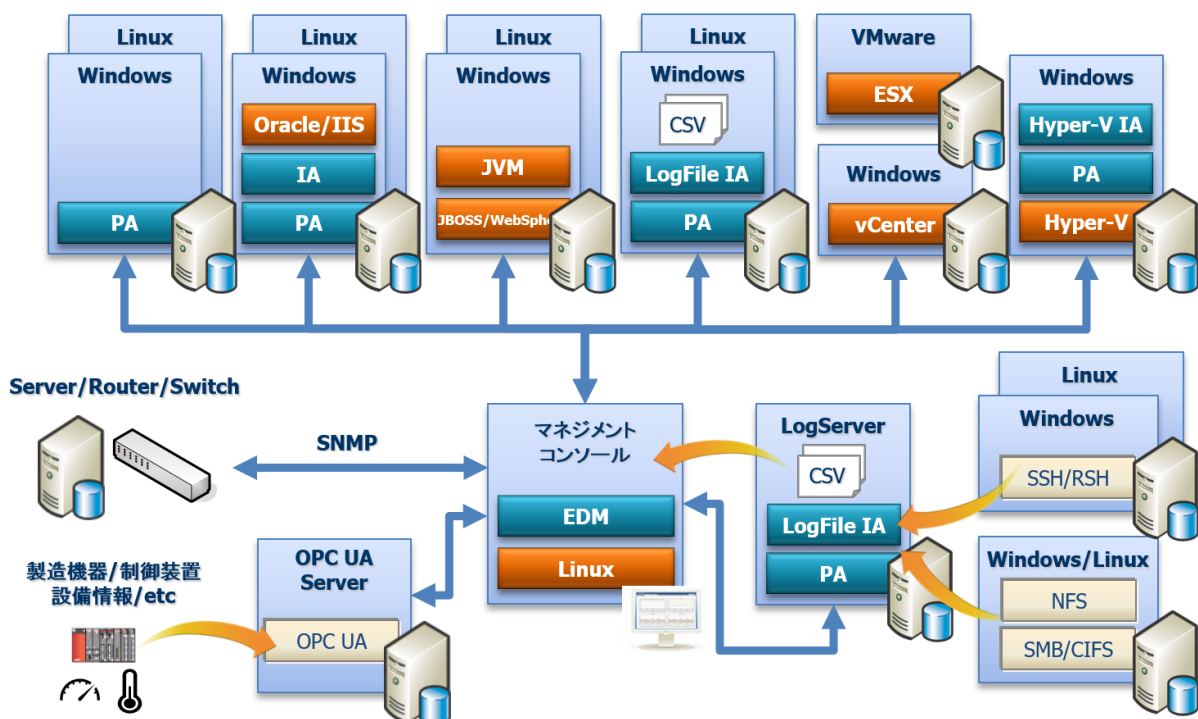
Linux
Windows
PA

Linux
Windows
Oracle/IIS
IA
PA

Linux
Windows
JVM
JBOSS/WebSph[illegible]

Linux
Windows
CSV
LogFile IA
PA

VMware
ESX

Windows
vCenter

Windows
Hyper-V IA
PA
Hyper-V

Server/Router/Switch

SNMP

マネジメント
コンソール
EDM
Linux

LogServer
CSV
LogFile IA
PA

Linux
Windows
SSH/RSH

Windows/Linux
NFS
SMB/CIFS

製造機器/制御装置
設備情報/etc

OPC UA
Server
OPC UA